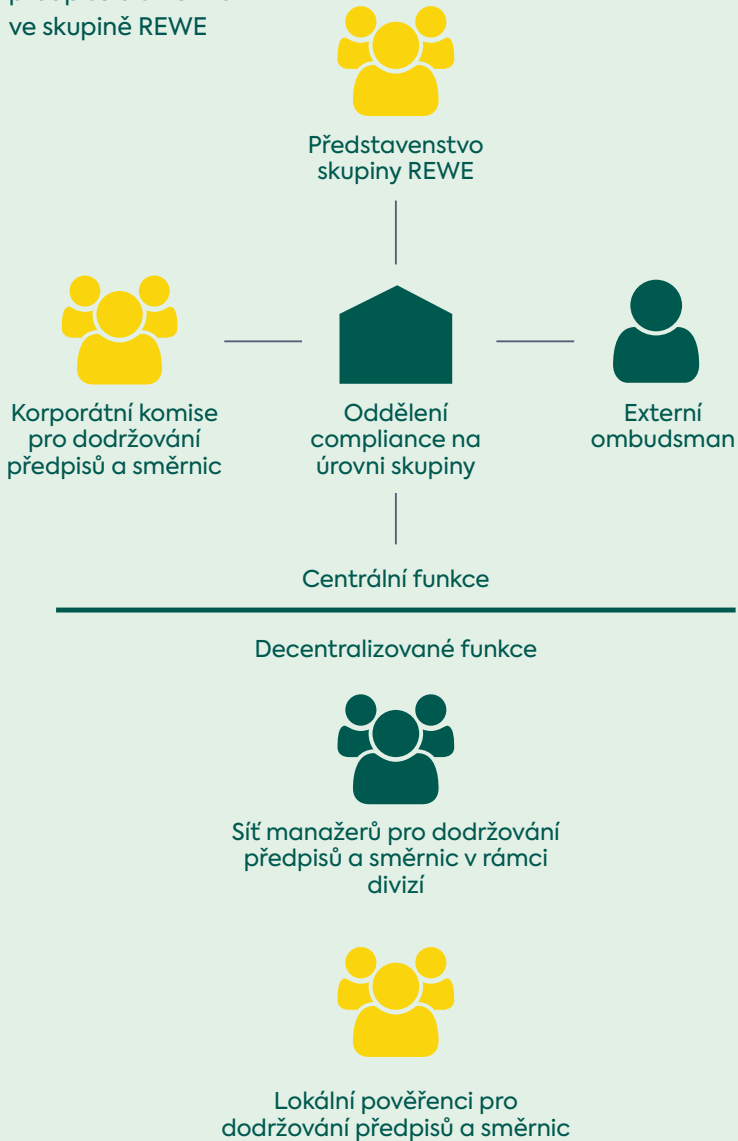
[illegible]
ve skupině REWE

Představenstvo skupiny REWE

Korporátní komise pro dodržování předpisů a směrnic

Oddělení compliance na úrovni skupiny

Externí ombudsman

Centrální funkce

Decentralizované funkce

Síť manažerů pro dodržování předpisů a směrnic v rámci divizí

Lokální pověřenci pro dodržování předpisů a směrnic